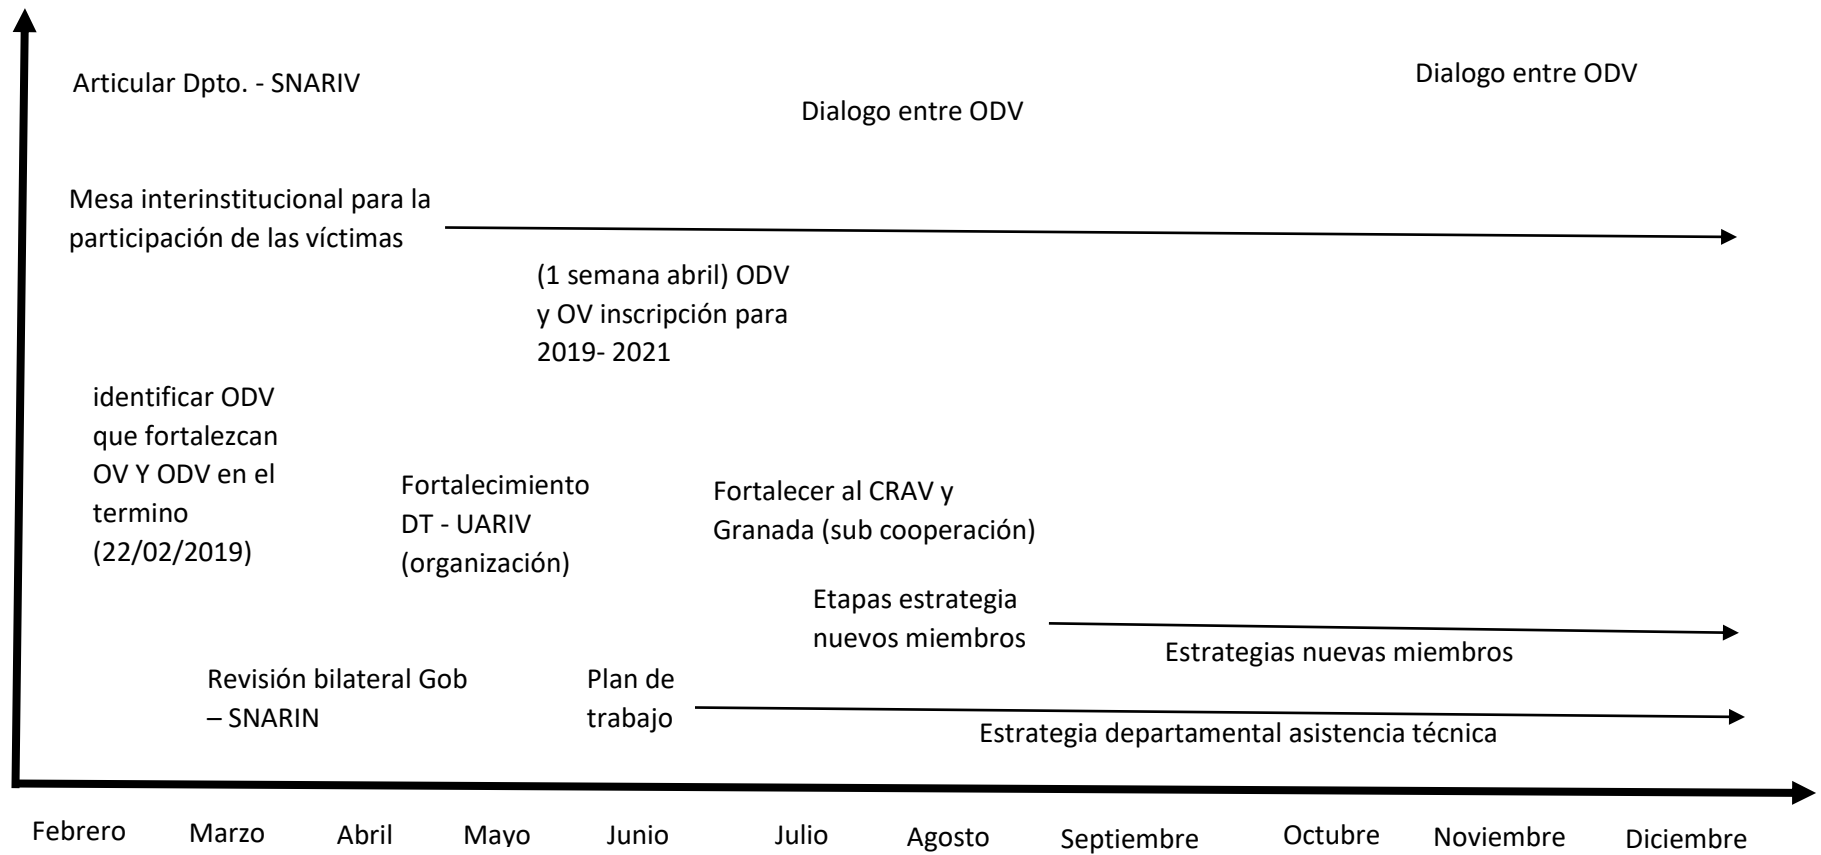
Articular Dpto. - SNARIV

Dialogo entre ODV

Dialogo entre ODV

Mesa interinstitucional para la participación de las víctimas

(1 semana abril) ODV y OV inscripción para 2019- 2021

identificar ODV que fortalezcan OV Y ODV en el termino (22/02/2019)

Fortalecimiento DT - UARIV (organización)

Fortalecer al CRAV y Granada (sub cooperación)

Etapas estrategia nuevos miembros

Estrategias nuevas miembros

Revisión bilateral Gob – SNARIN

Plan de trabajo

Estrategia departamental asistencia técnica

Febrero Marzo Abril Mayo Junio Julio Agosto Septiembre Octubre Noviembre Diciembre